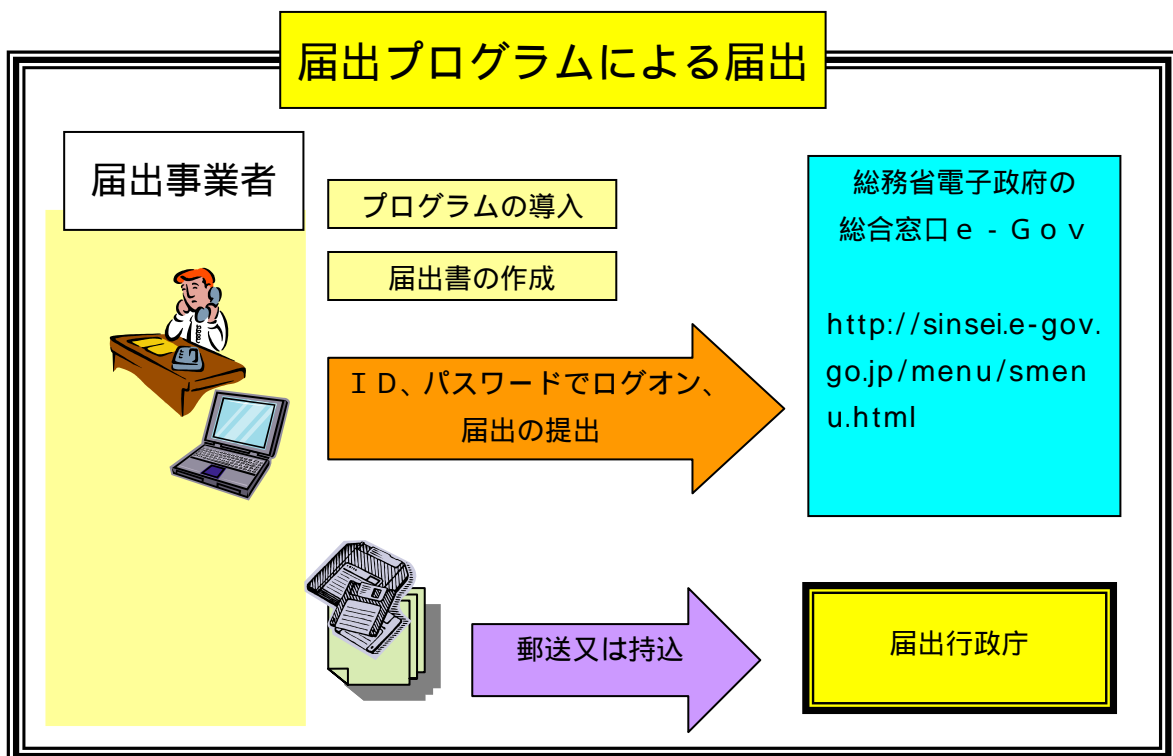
届出プログラムによる届出

届出事業者

プログラムの導入

届出書の作成

ＩＤ、パスワードでログオン、届出の提出

総務省電子政府の総合窓口ｅ－Ｇｏｖ

http://sinsei.e-gov.go.jp/menu/smenu.html

郵送又は持込

届出行政庁